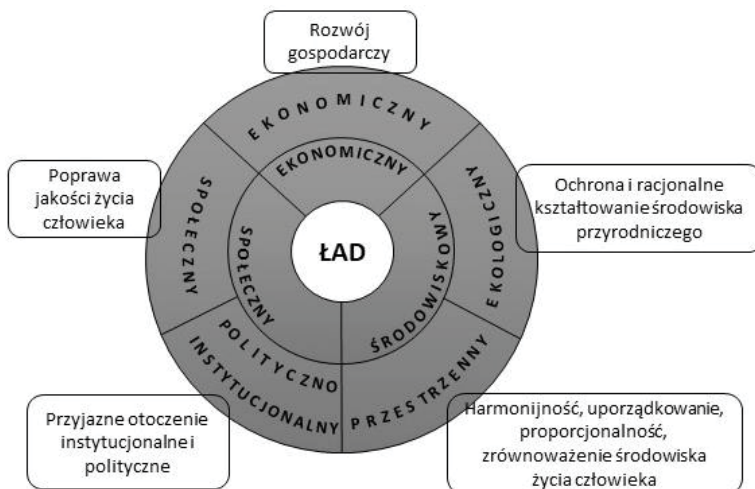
Rozwój gospodarczy

EKONOMICZNY

EKONOMICZNY

Poprawa jakości życia człowieka

SPOŁECZNY

SPOŁECZNY

ŁAD

ŚRODOWISKOWY

EKOLOGICZNY

Ochrona i racjonalne kształtowanie środowiska przyrodniczego

POLITYCZNO INSTYTUCJONALNY

PRZESTRZENNY

Przyjazne otoczenie instytucjonalne i polityczne

Harmonijność, uporządkowanie, proporcjonalność, zrównoważenie środowiska życia człowieka